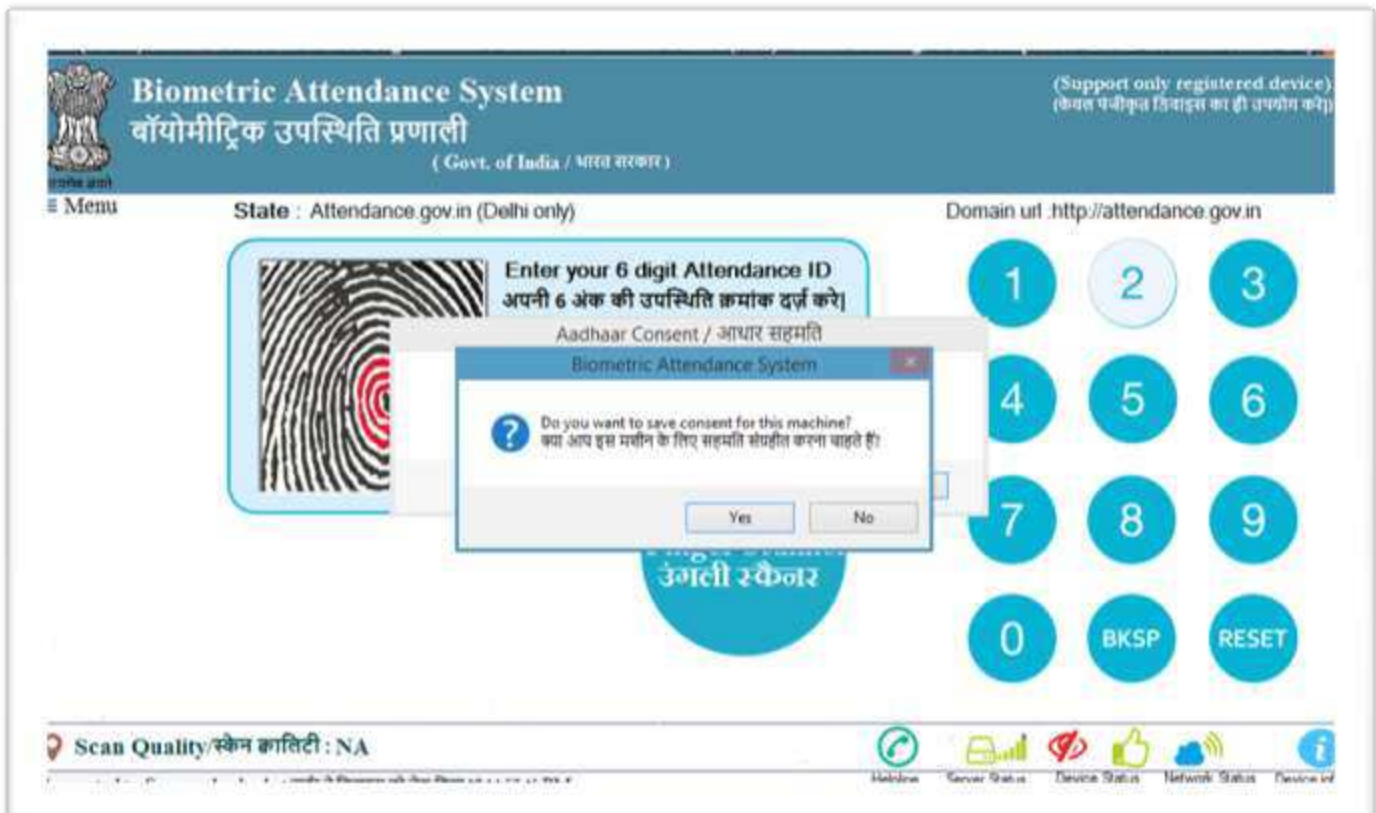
Biometric Attendance System
बॉयोमीट्रिक उपस्थिति प्रणाली
( Govt. of India / भारत सरकार )

(Support only registered device)
(केवल पंजीकृत डिवाइस का ही उपयोग करें)

≡ Menu

State : Attendance.gov.in (Delhi only)

Domain url :http://attendance.gov.in

Enter your 6 digit Attendance ID
अपनी 6 अंक की उपस्थिति क्रमांक दर्ज करे|

Aadhaar Consent / आधार सहमति

Biometric Attendance System

Do you want to save consent for this machine?
क्या आप इस मशीन के लिए सहमति संग्रहीत करना चाहते हैं?

Yes No

उंगली स्कैनर

1 2 3
4 5 6
7 8 9
0 BKSP RESET

Scan Quality/स्कैन क्वालिटी : NA

Helpline Server Status Device Status Network Status Device inf